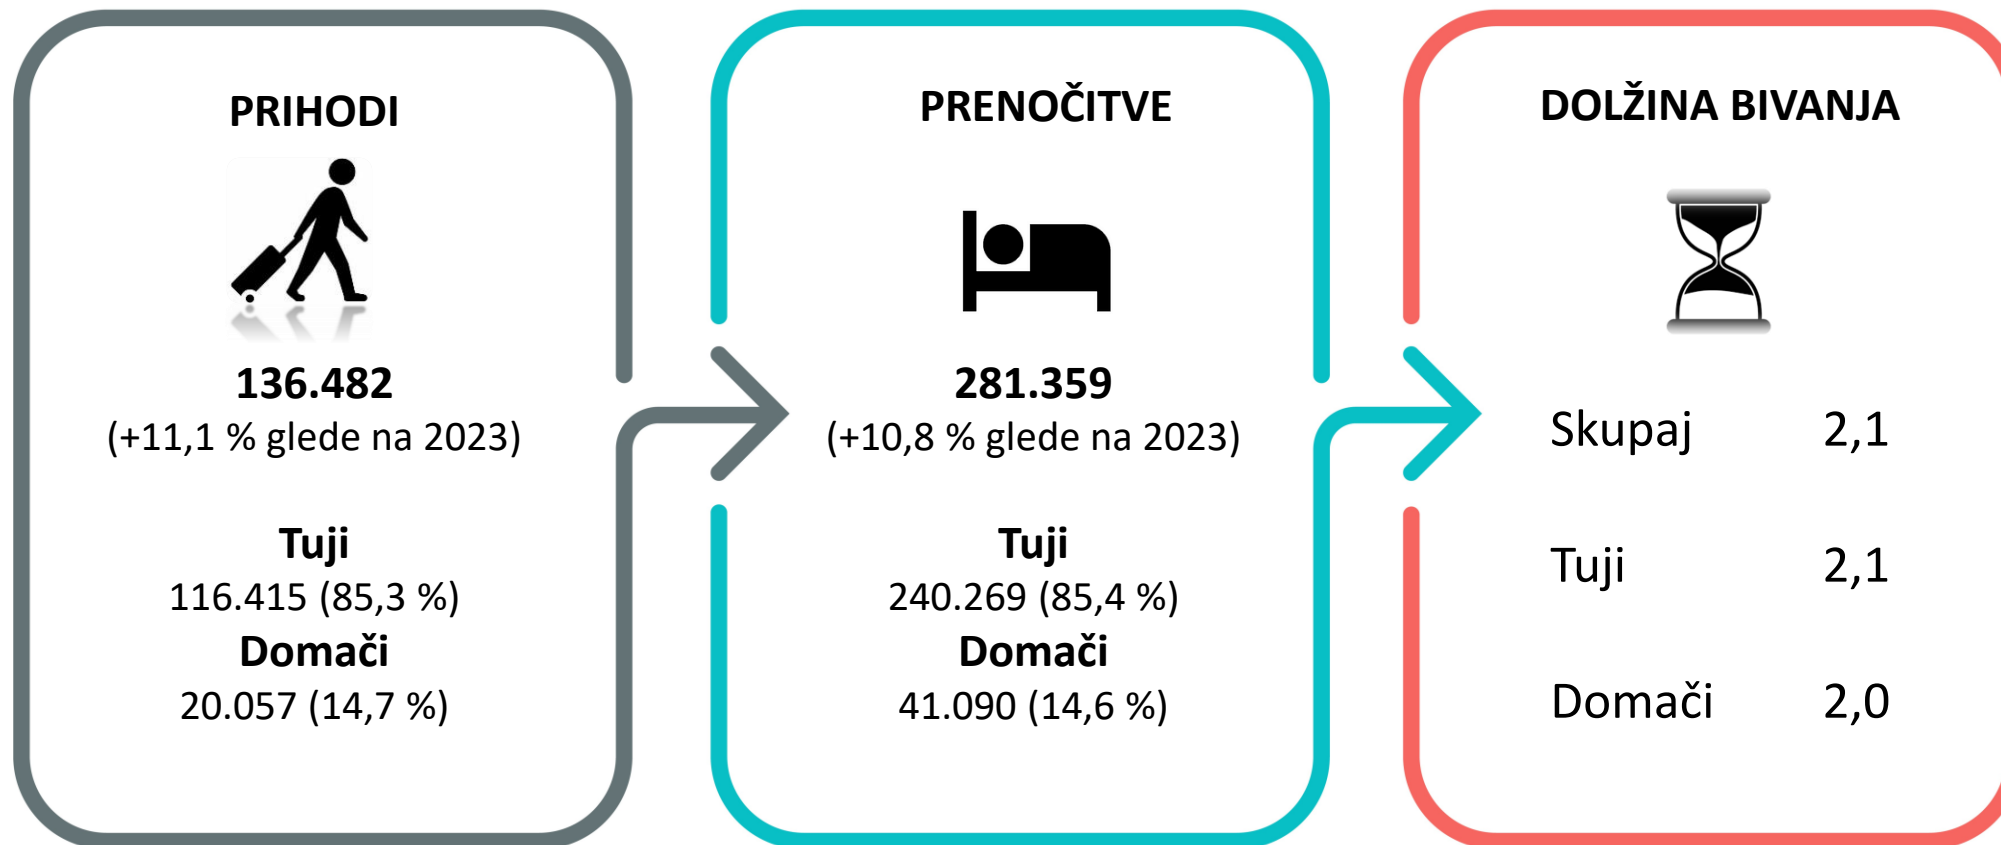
PRIHODI

136.482
(+11,1 % glede na 2023)

Tuji
116.415 (85,3 %)
Domači
20.057 (14,7 %)

PRENOČITVE

281.359
(+10,8 % glede na 2023)

Tuji
240.269 (85,4 %)
Domači
41.090 (14,6 %)

DOLŽINA BIVANJA

Skupaj 2,1

Tuji 2,1

Domači 2,0